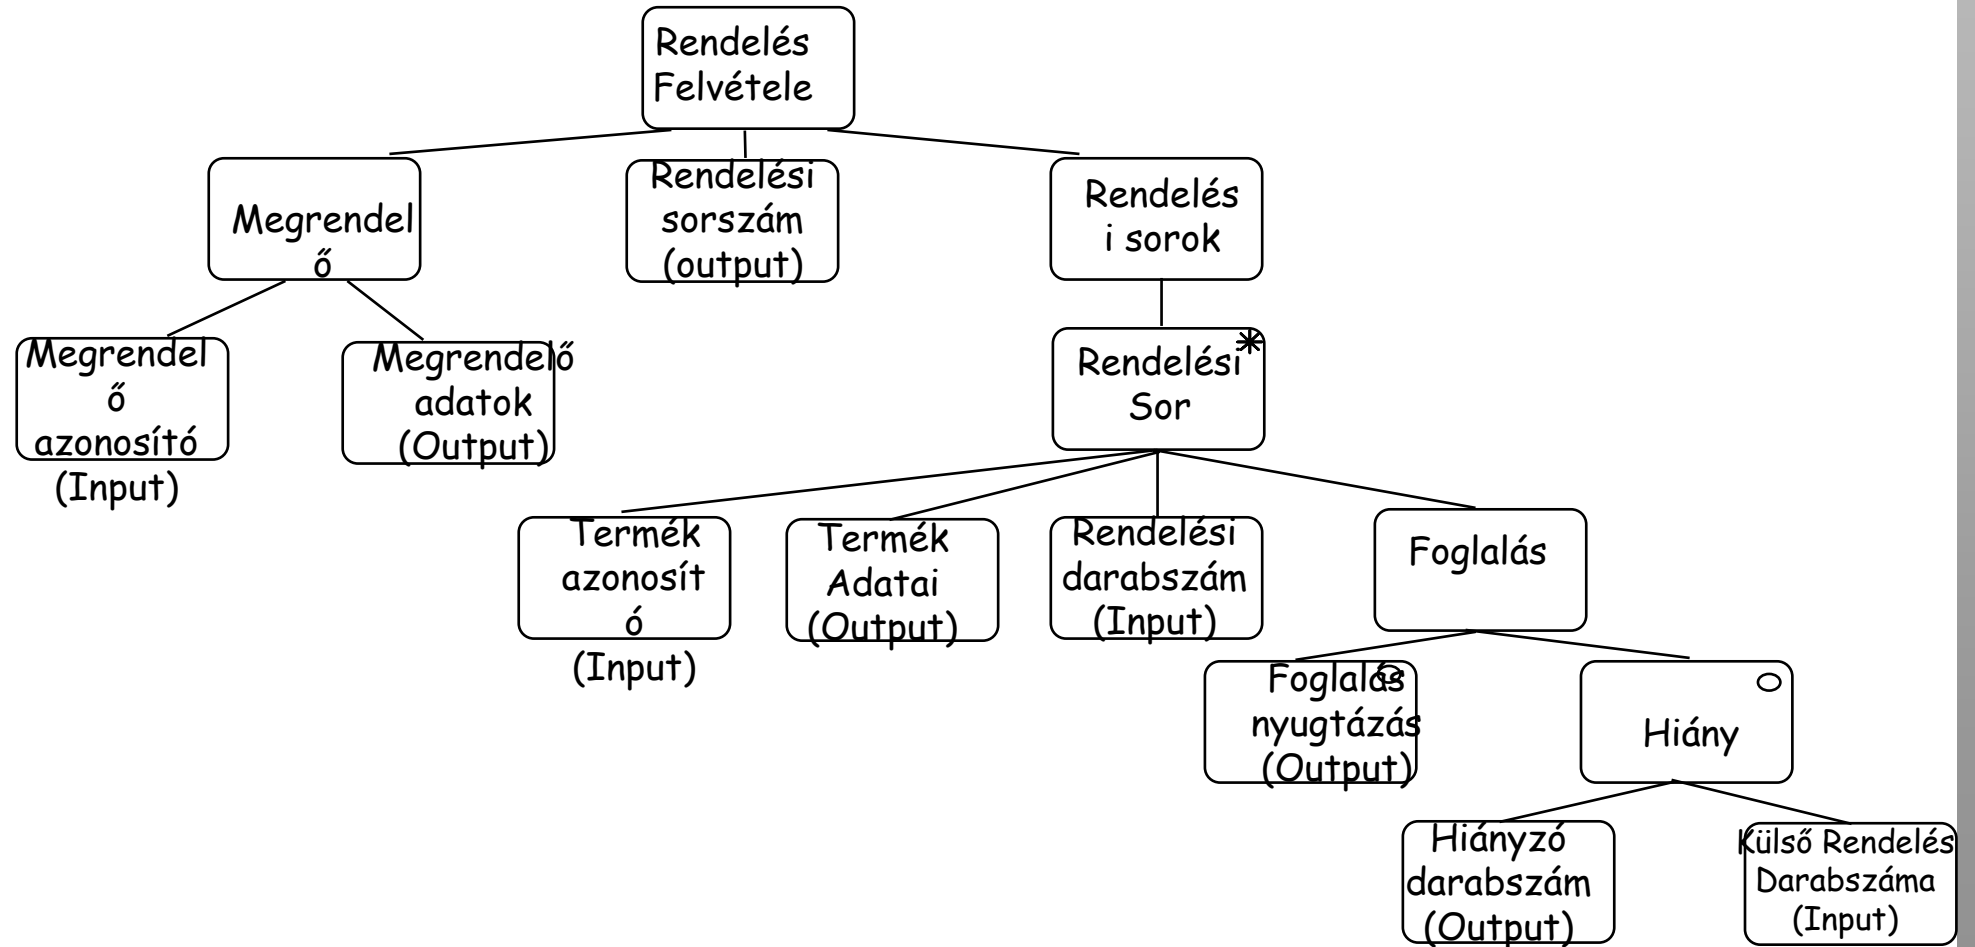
Rendelés Felvétele

Megrendelő

Rendelési sorszám (output)

Rendelési sorok

Megrendelő azonosító (Input)

Megrendelő adatok (Output)

Rendelési Sor *

Termék azonosító (Input)

Termék Adatai (Output)

Rendelési darabszám (Input)

Foglalás

Foglalás nyugtázás (Output) o

Hiány o

Hiányzó darabszám (Output)

Külső Rendelés Darabszáma (Input)